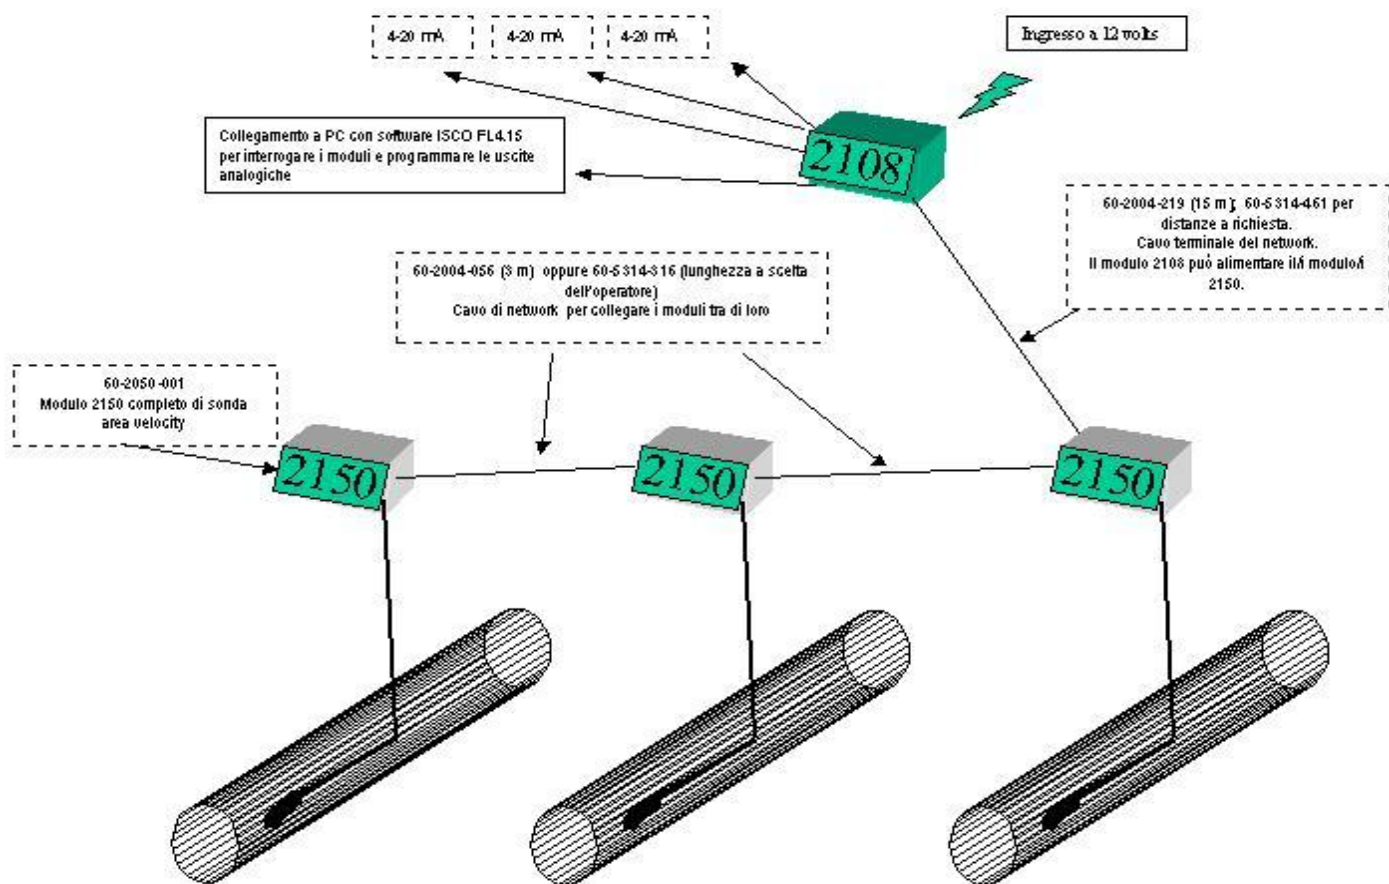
4-20 mA

4-20 mA

4-20 mA

Ingresso a 12 volts

Collegamento a PC con software ISCO FL4.15 per interrogare i moduli e programmare le uscite analogiche

2108

60-2004-219 (15 m); 60-5314-461 per distanze a richiesta.
Cavo terminale del network.
Il modulo 2108 può alimentare il/i modulo/i 2150.

60-2004-056 (3 m) oppure 60-5314-316 (lunghezza a scelta dell'operatore)
Cavo di network per collegare i moduli tra di loro

60-2050-001
Modulo 2150 completo di sonda area velocity

2150

2150

2150